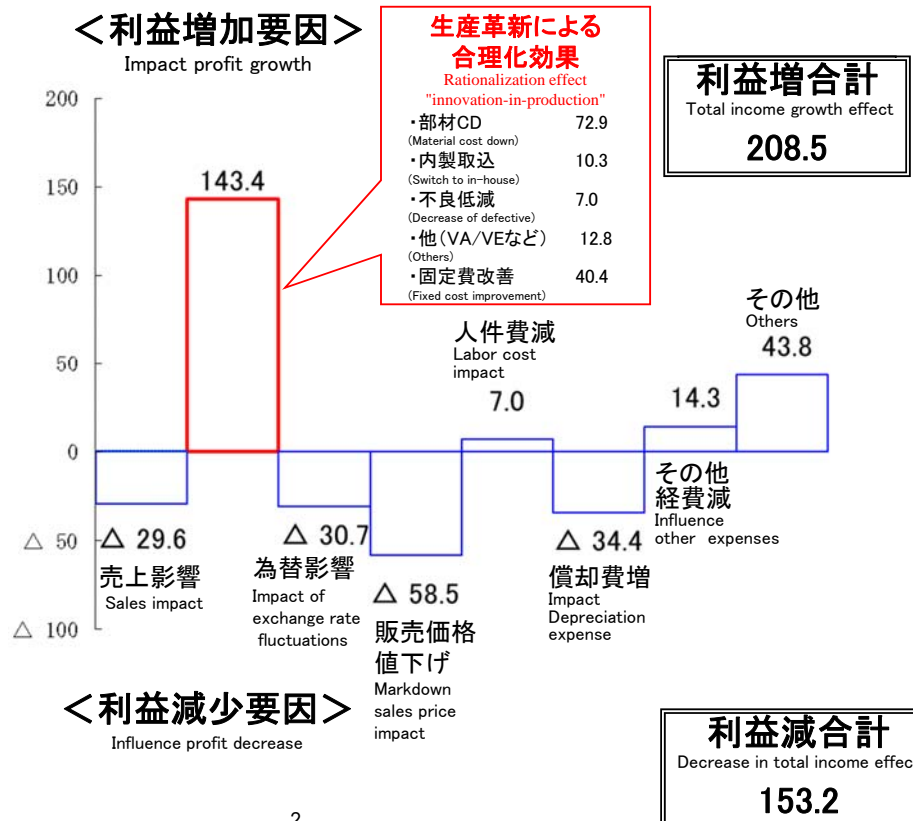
＜利益増加要因＞
Impact profit growth

生産革新による
合理化効果
Rationalization effect
"innovation-in-production"
・部材CD 72.9
(Material cost down)
・内製取込 10.3
(Switch to in-house)
・不良低減 7.0
(Decrease of defective)
・他（VA/VEなど） 12.8
(Others)
・固定費改善 40.4
(Fixed cost improvement)

利益増合計
Total income growth effect
208.5

200
150
100
50
0
△ 50
△ 100

143.4

△ 29.6
売上影響
Sales impact

△ 30.7
為替影響
Impact of exchange rate fluctuations

△ 58.5
販売価格
値下げ
Markdown sales price impact

人件費減
Labor cost impact
7.0

△ 34.4
償却費増
Impact Depreciation expense

14.3
その他
経費減
Influence other expenses

その他
Others
43.8

＜利益減少要因＞
Influence profit decrease

利益減合計
Decrease in total income effec
153.2

2